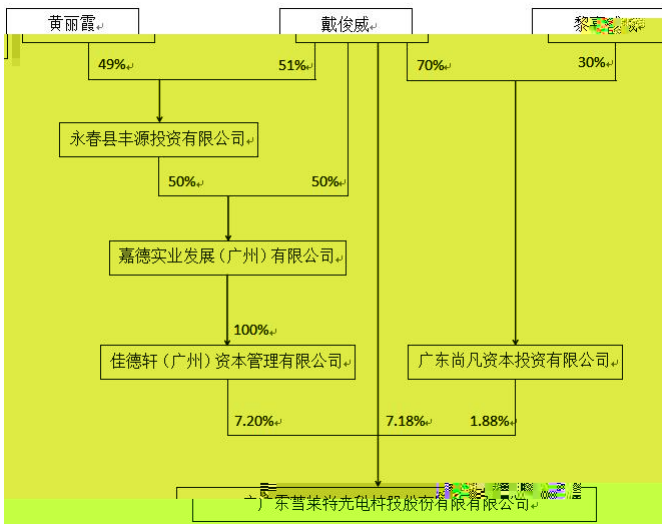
黄丽霞

戴俊威

黎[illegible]

49%

51%

70%

30%

永春县丰源投资有限公司

50%

50%

嘉德实业发展（广州）有限公司

100%

佳德轩（广州）资本管理有限公司

广东尚凡资本投资有限公司

7.20%

7.18%

1.88%

广东普莱特光电科技股份有限公司